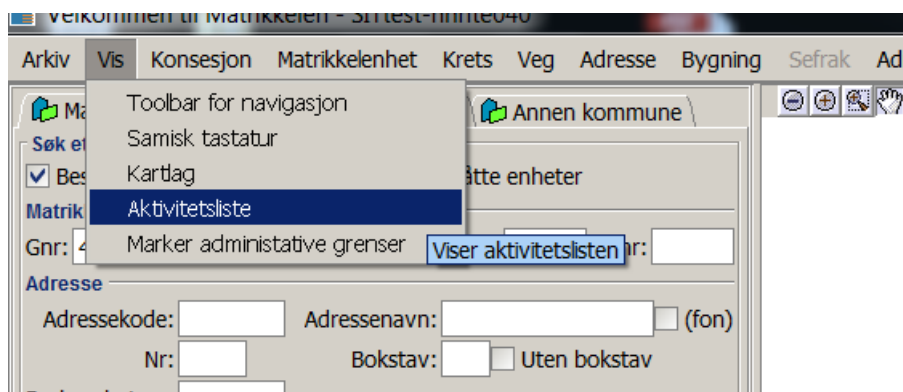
Velkommen til Matrikkelen - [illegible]

Arkiv Vis Konsesjon Matrikkelenhet Krets Veg Adresse Bygning Sefrak Ad

Ma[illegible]

Annen kommune

Søk et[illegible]

Bes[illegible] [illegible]åtte enheter

Matrik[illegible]

Gnr: 4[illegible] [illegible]nr:

Toolbar for navigasjon
Samisk tastatur
Kartlag
Aktivitetsliste
Marker administative grenser

Viser aktivitetslisten

Adresse

Adressekode: Adressenavn: (fon)

Nr: Bokstav: Uten bokstav